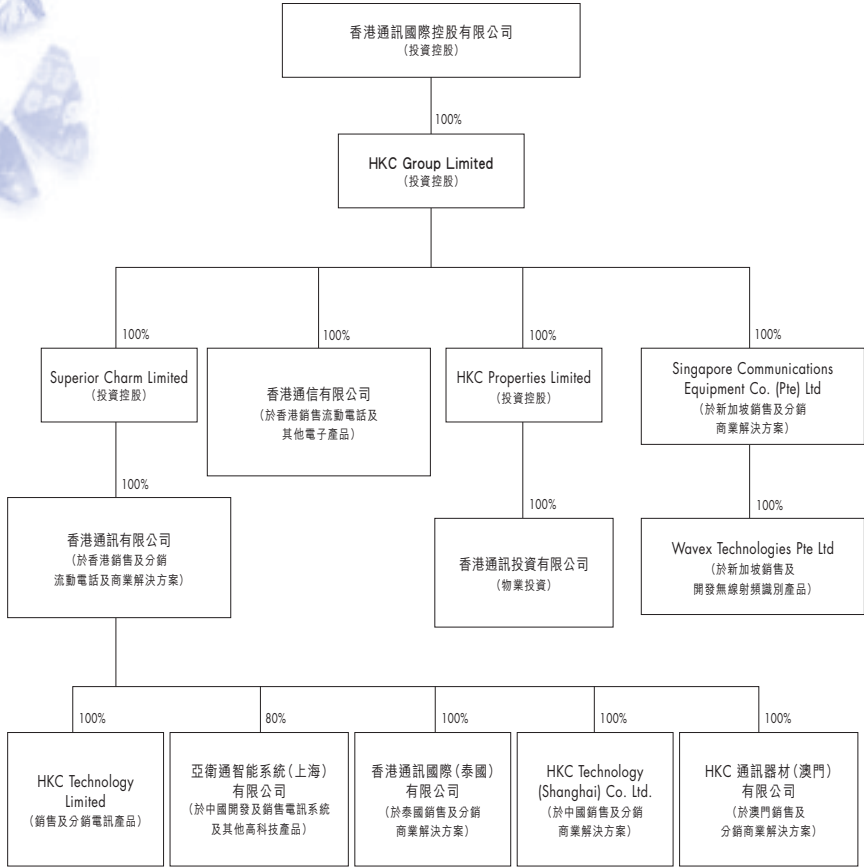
香港通訊國際控股有限公司
(投資控股)

100%

HKC Group Limited
(投資控股)

100%

Superior Charm Limited
(投資控股)

100%

香港通信有限公司
(於香港銷售流動電話及其他電子產品)

100%

HKC Properties Limited
(投資控股)

100%

Singapore Communications Equipment Co. (Pte) Ltd
(於新加坡銷售及分銷商業解決方案)

100%

香港通訊有限公司
(於香港銷售及分銷流動電話及商業解決方案)

100%

香港通訊投資有限公司
(物業投資)

100%

Wavex Technologies Pte Ltd
(於新加坡銷售及開發無線射頻識別產品)

100%

HKC Technology Limited
(銷售及分銷電訊產品)

80%

亞衛通智能系統(上海)有限公司
(於中國開發及銷售電訊系統及其他高科技產品)

100%

香港通訊國際(泰國)有限公司
(於泰國銷售及分銷商業解決方案)

100%

HKC Technology (Shanghai) Co. Ltd.
(於中國銷售及分銷商業解決方案)

100%

HKC 通訊器材(澳門)有限公司
(於澳門銷售及分銷商業解決方案)